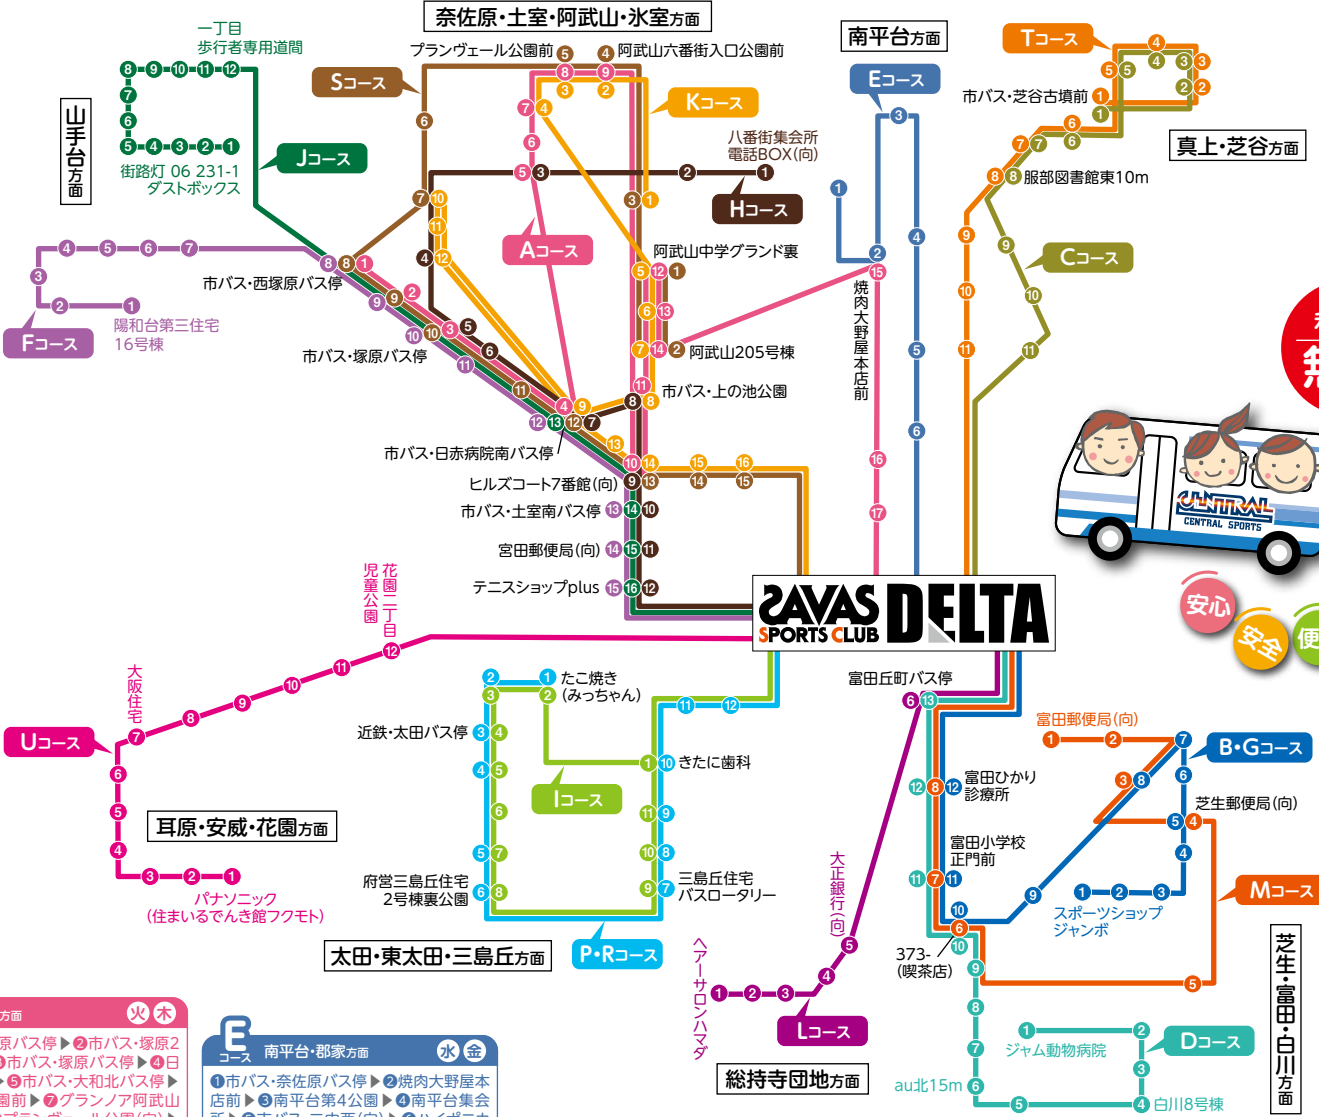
奈佐原・土室・阿武山・氷室方面

南平台方面

Tコース

真上・芝谷方面

山手台方面

一丁目
歩行者専用道間

街路灯 06 231-1
ダストボックス

Jコース

Sコース

ブランヴェール公園前

阿武山六番街入口公園前

Kコース

Eコース

市バス・芝谷古墳前

八番街集会所
電話BOX(向)

Hコース

服部図書館東10m

Aコース

阿武山中学グランド裏

Cコース

市バス・西塚原バス停

Fコース

陽和台第三住宅
16号棟

市バス・塚原バス停

阿武山205号棟

焼肉大野屋本店前

市バス・上の池公園

市バス・日赤病院南バス停

ヒルズコート7番館(向)

市バス・土室南バス停

宮田郵便局(向)

テニスショッププlus

SAVAS SPORTS CLUB DELTA

CENTRAL SPORTS

安心

安全

便

児童公園

花園二丁目

大阪住宅

Uコース

耳原・安威・花園方面

パナソニック
(住まいるでんき館フクモト)

たこ焼き
(みっちゃん)

近鉄・太田バス停

きたに歯科

Iコース

府営三島丘住宅
2号棟裏公園

三島丘住宅
バスロータリー

太田・東太田・三島丘方面

P・Rコース

富田丘町バス停

富田郵便局(向)

B・Gコース

富田ひかり
診療所

芝生郵便局(向)

富田小学校
正門前

Mコース

スポーツショップ
ジャンボ

大正銀行(向)

373-
(喫茶店)

ヘアーサロンハマダ

Lコース

総持寺団地方面

ジャム動物病院

Dコース

au北15m

白川8号棟

芝生・富田・白川方面

方面 火 木
原バス停▶❷市バス・塚原2
❸市バス・塚原バス停▶❹日
▶❺市バス・大和北バス停▶
園前▶❼グランノア阿武山
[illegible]

E コース 南平台・郡家方面 水 金
❶市バス・奈佐原バス停▶❷焼肉大野屋本店前▶❸南平台第4公園▶❹南平台集会所▶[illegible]